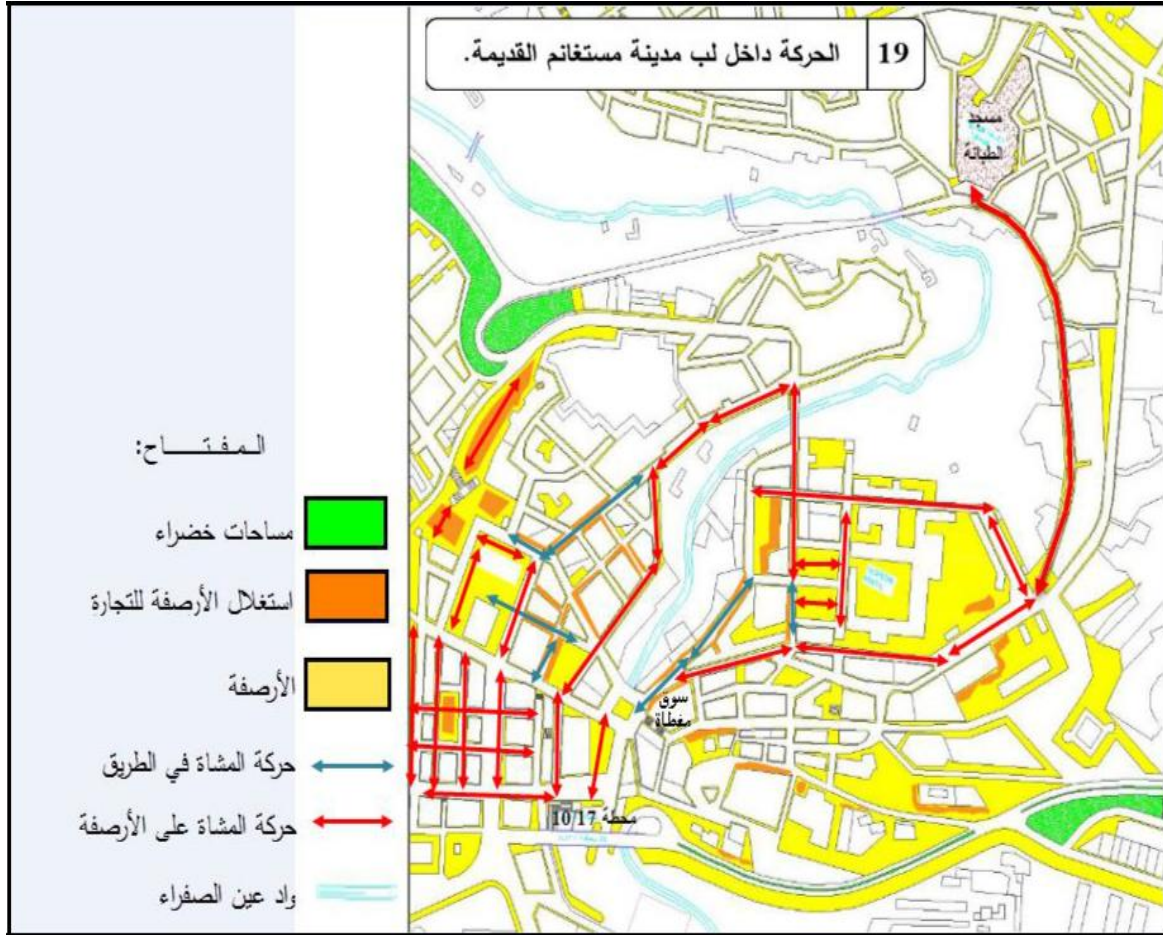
19 الحركة داخل لب مدينة مستغانم القديمة.

مسجد الطبانة

سوق مغطاة

محطة 10/17

المفتاح:

مساحات خضراء

استغلال الأرصفة للتجارة

الأرصفة

حركة المشاة في الطريق

حركة المشاة على الأرصفة

واد عين الصفراء